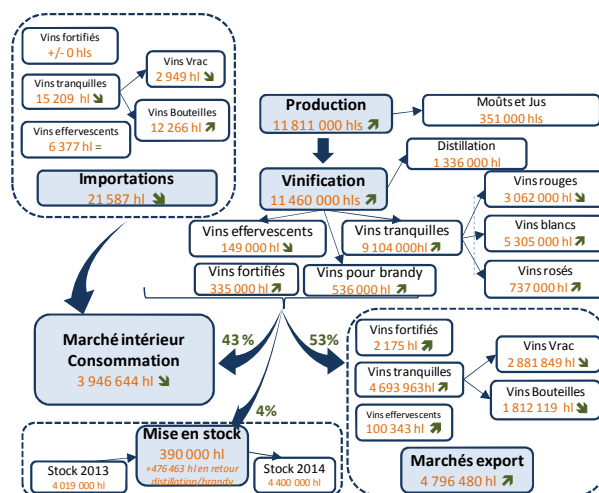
Vins fortifiés
+/- 0 hls

Vins tranquilles
15 209 hl

Vins Vrac
2 949 hl

Vins Bouteilles
12 266 hl

Vins effervescents
6 377 hl =

Importations
21 587 hl

Production
11 811 000 hls

Moûts et Jus
351 000 hls

Distillation
1 336 000 hl

Vinification
11 460 000 hls

Vins rouges
3 062 000 hl

Vins effervescents
149 000 hl

Vins tranquilles
9 104 000hl

Vins blancs
5 305 000 hl

Vins fortifiés
335 000 hl

Vins pour brandy
536 000 hl

Vins rosés
737 000 hl

Marché intérieur Consommation
3 946 644 hl

43 %

53%

4%

Vins fortifiés
2 175 hl

Vins tranquilles
4 693 963hl

Vins Vrac
2 881 849 hl

Vins Bouteilles
1 812 119 hl

Vins effervescents
100 343 hl

Mise en stock
390 000 hl
+476 463 hl en retour distillation/brandy

Stock 2013
4 019 000 hl

Stock 2014
4 400 000 hl

Marchés export
4 796 480 hl